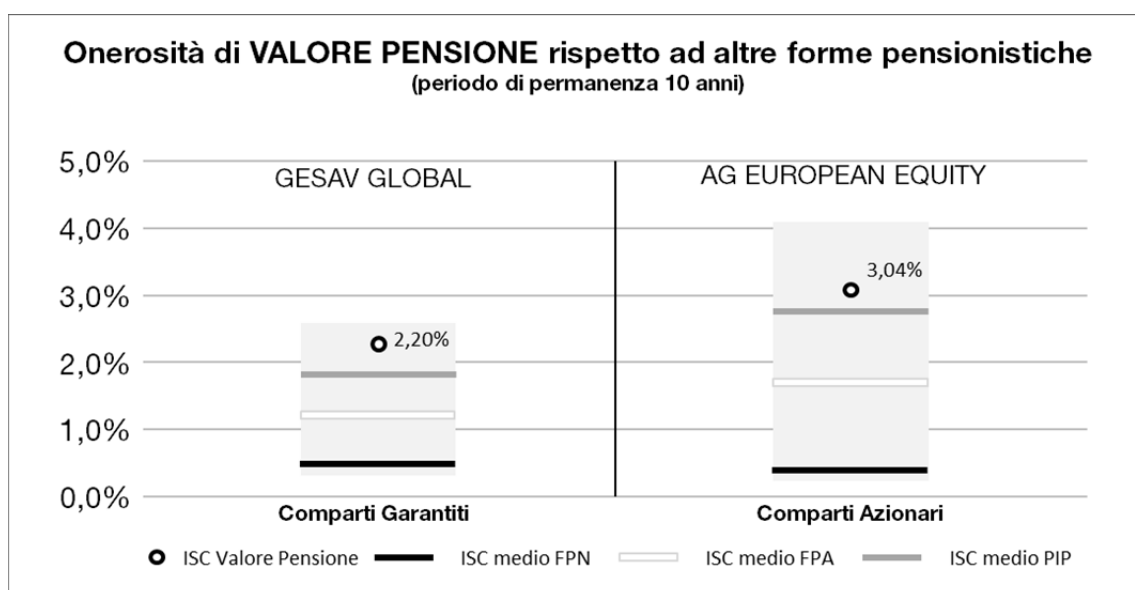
Onerosità di VALORE PENSIONE rispetto ad altre forme pensionistiche
(periodo di permanenza 10 anni)

5,0%
4,0%
3,0%
2,0%
1,0%
0,0%

GESAV GLOBAL

2,20%

Comparti Garantiti

AG EUROPEAN EQUITY

3,04%

Comparti Azionari

ISC Valore Pensione ISC medio FPN ISC medio FPA ISC medio PIP